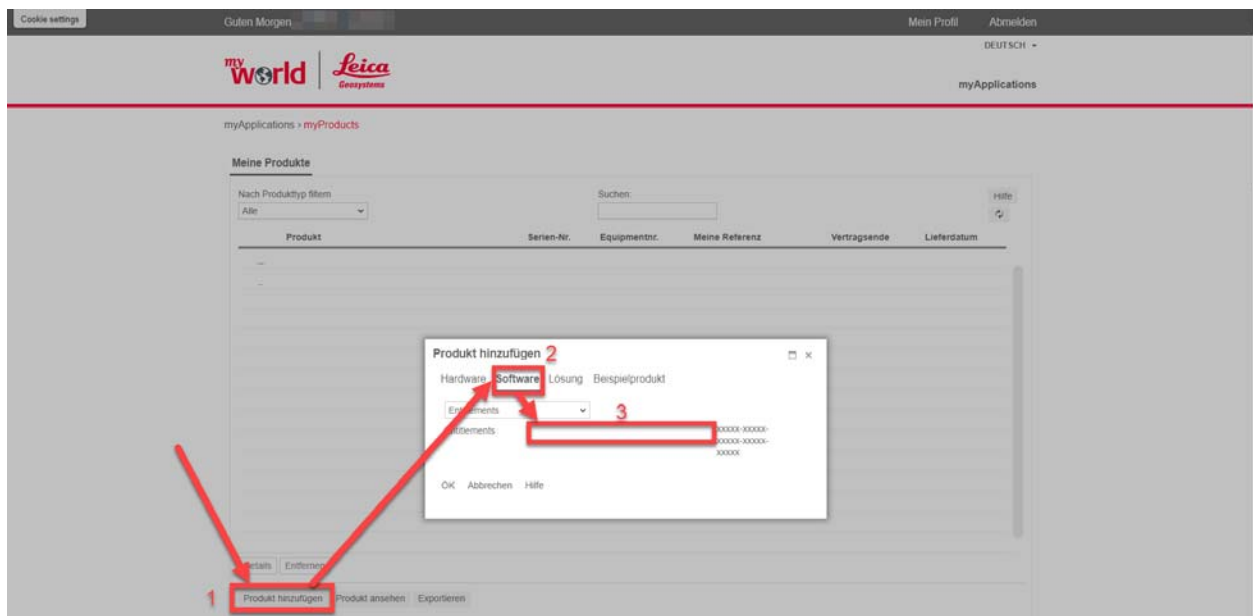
Cookie settings

Guten Morgen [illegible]

Mein Profil Abmelden

DEUTSCH

my world Leica Geosystems

myApplications

myApplications › myProducts

Meine Produkte

Nach Produkttyp filtern

Alle

Suchen:

Hilfe

| Produkt | Serien-Nr. | Equipmentnr. | Meine Referenz | Vertragsende | Lieferdatum |
|---|---|---|---|---|---|

Produkt hinzufügen 2

Hardware Software Lösung Beispielprodukt

Ent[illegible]ments

3

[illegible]ttlements

xxxxx-xxxxx-xxxxx-xxxxx-xxxxx

OK Abbrechen Hilfe

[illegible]etails Entfernen

1 Produkt hinzufügen Produkt ansehen Exportieren